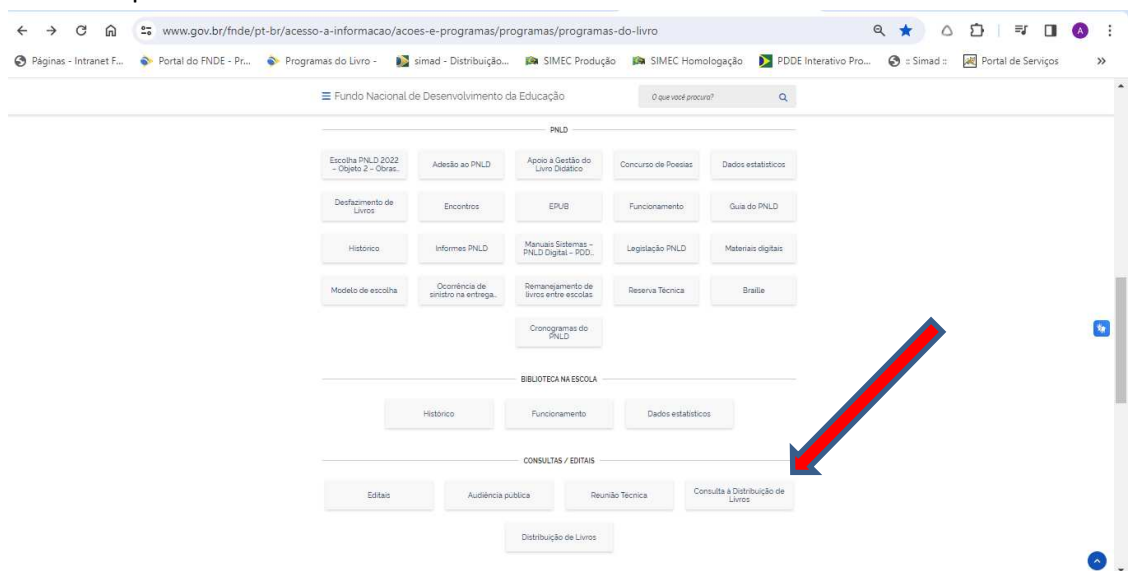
www.gov.br/fnde/pt-br/acesso-a-informacao/acoes-e-programas/programas/programas-do-livro

Páginas - Intranet F... Portal do FNDE - Pr... Programas do Livro - simad - Distribuição... SIMEC Produção SIMEC Homologação PDDE Interativo Pro... :: Simad :: Portal de Serviços »

≡ Fundo Nacional de Desenvolvimento da Educação

O que você procura?

PNLD

Escolha PNLD 2022 – Objeto 2 – Obras..

Adesão ao PNLD

Apoio à Gestão do Livro Didático

Concurso de Poesias

Dados estatísticos

Desfazimento de Livros

Encontros

EPUB

Funcionamento

Guia do PNLD

Histórico

Informes PNLD

Manuais Sistemas – PNLD Digital – PDD..

Legislação PNLD

Materiais digitais

Modelo de escolha

Ocorrência de sinistro na entrega..

Remanejamento de livros entre escolas

Reserva Técnica

Braille

Cronogramas do PNLD

BIBLIOTECA NA ESCOLA

Histórico

Funcionamento

Dados estatísticos

CONSULTAS / EDITAIS

Editais

Audiência publica

Reunião Técnica

Consulta à Distribuição de Livros

Distribuição de Livros